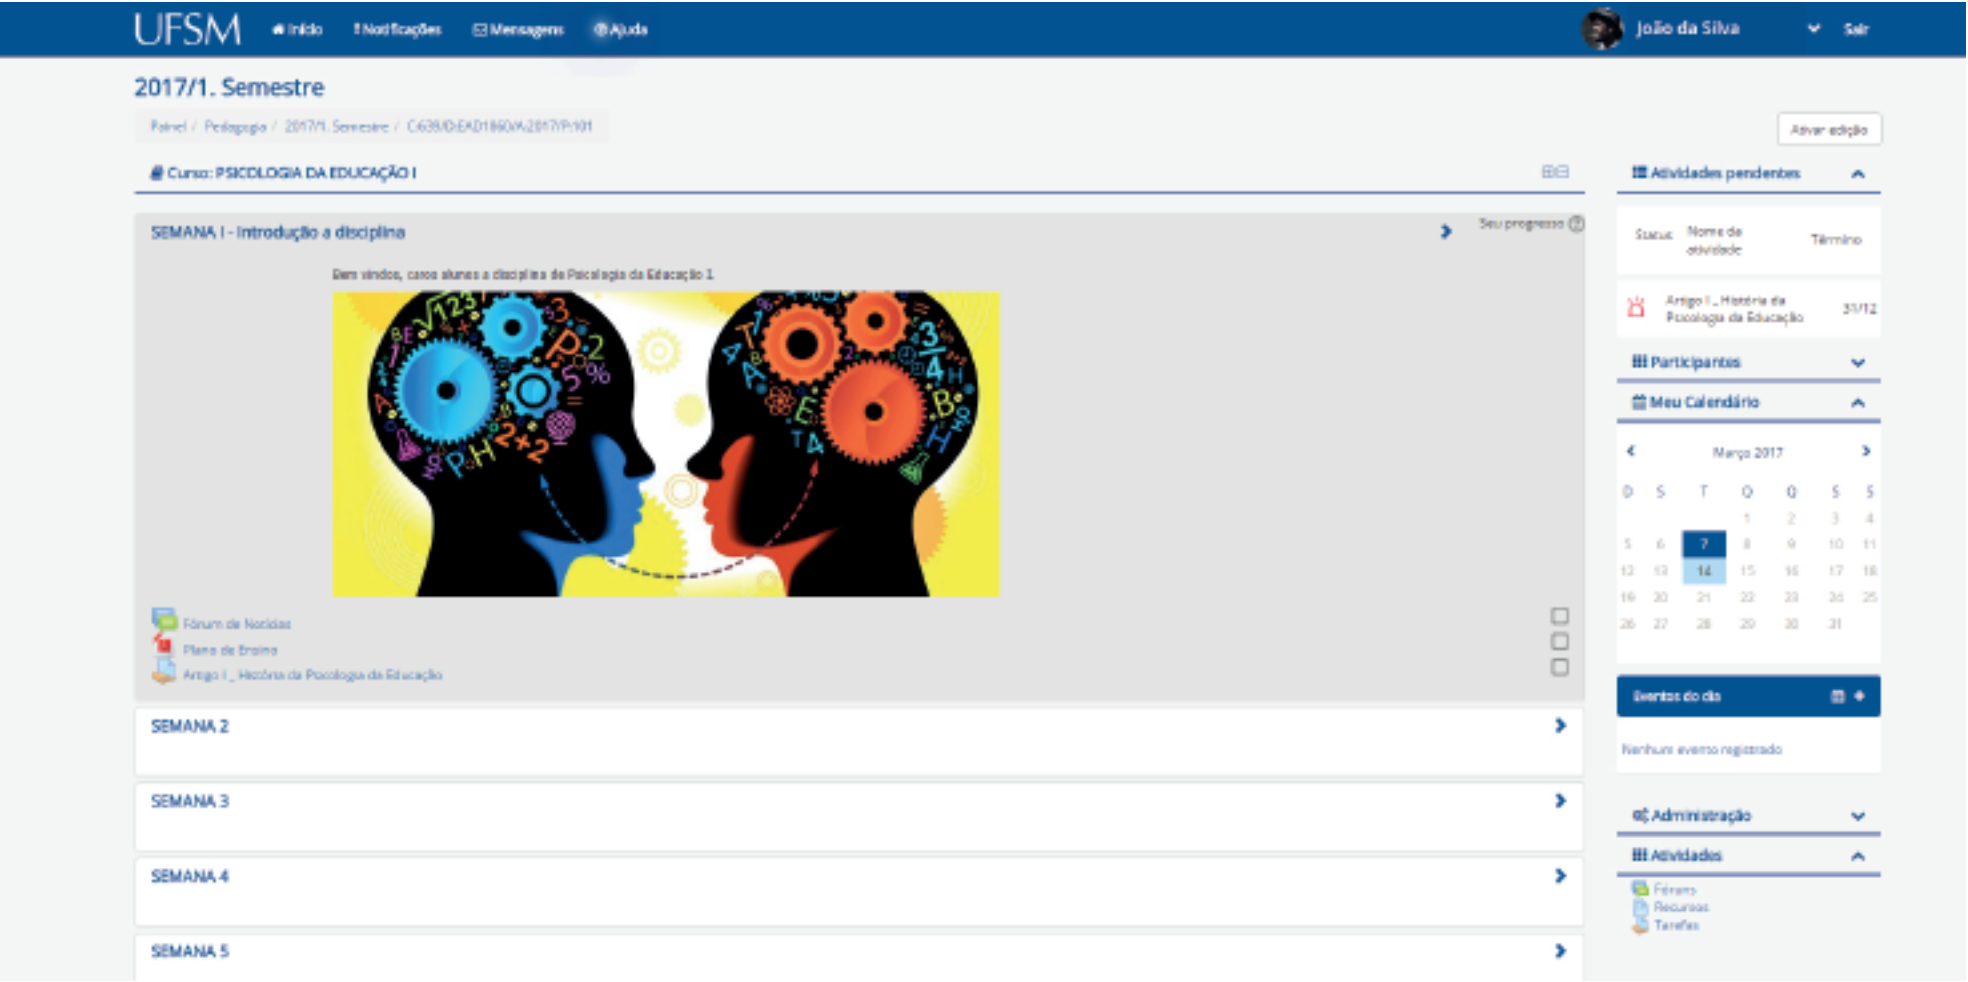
UFSM Início Notificações Mensagens Ajuda

João da Silva Sair

2017/1. Semestre

Painel / Pedagogia / 2017/1. Semestre / C638/D-EAD1860A-2017/P/101

Ativar edição

Curso: PSICOLOGIA DA EDUCAÇÃO I

SEMANA I - Introdução a disciplina

Seu progresso

Bem vindos, caros alunos a disciplina de Psicologia da Educação 1

Fórum de Notícias
Plano de Ensino
Artigo I _ História da Psicologia da Educação

SEMANA 2

SEMANA 3

SEMANA 4

SEMANA 5

Atividades pendentes

| Status | Nome da atividade | Término |
|---|---|---|
| | Artigo I _ História da Psicologia da Educação | 31/12 |

Participantes

Meu Calendário

Março 2017

| D | S | T | Q | Q | S | S |
|---|---|---|---|---|---|---|
| | | | 1 | 2 | 3 | 4 |
| 5 | 6 | 7 | 8 | 9 | 10 | 11 |
| 12 | 13 | 14 | 15 | 16 | 17 | 18 |
| 19 | 20 | 21 | 22 | 23 | 24 | 25 |
| 26 | 27 | 28 | 29 | 30 | 31 | |

Eventos do dia

Nenhum evento registrado

Administração

Atividades

Fóruns
Recursos
Tarefas